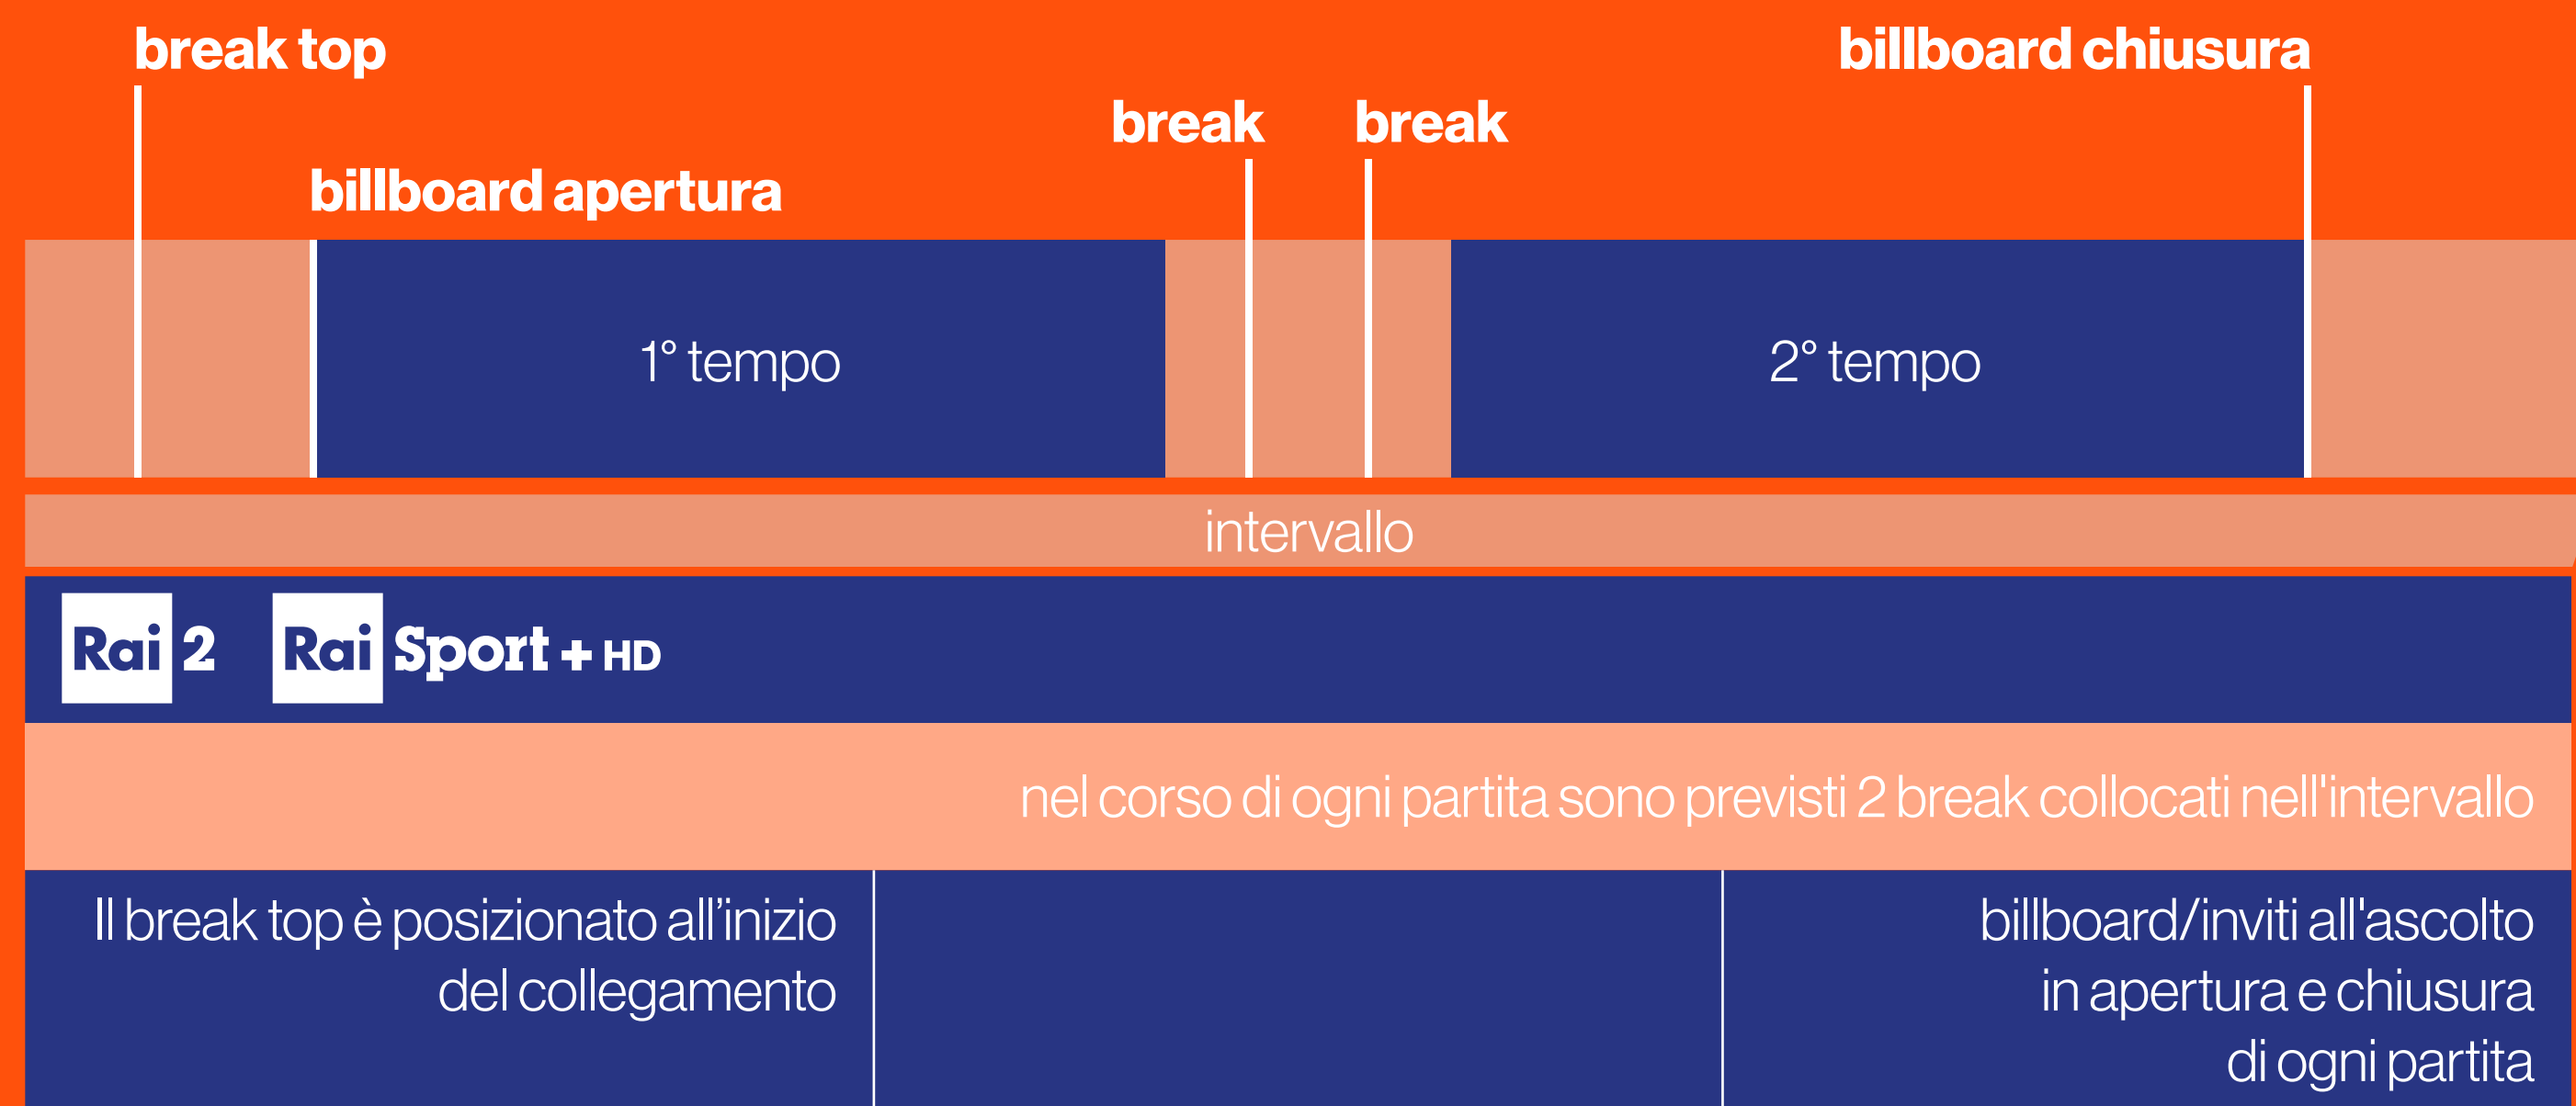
break top

billboard chiusura

break

break

billboard apertura

1° tempo

2° tempo

intervallo

Rai 2

Rai Sport + HD

nel corso di ogni partita sono previsti 2 break collocati nell'intervallo

Il break top è posizionato all'inizio del collegamento

billboard/inviti all'ascolto in apertura e chiusura di ogni partita